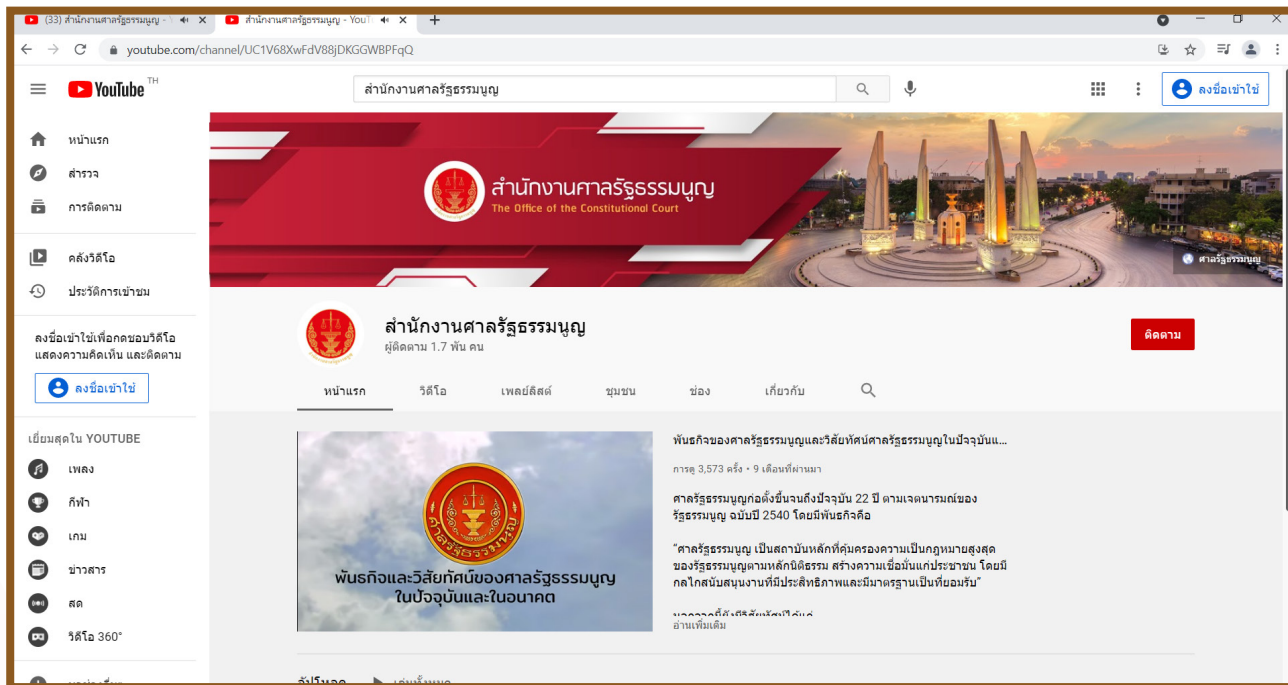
(33) สำนักงานศาลรัฐธรรมนูญ - Y
สำนักงานศาลรัฐธรรมนูญ - YouT
youtube.com/channel/UC1V68XwFdV88jDKGGWBPFqQ

YouTube TH
สำนักงานศาลรัฐธรรมนูญ
ลงชื่อเข้าใช้

หน้าแรก
สำรวจ
การติดตาม
คลังวิดีโอ
ประวัติการเข้าชม
ลงชื่อเข้าใช้เพื่อกดชอบวิดีโอ แสดงความคิดเห็น และติดตาม
ลงชื่อเข้าใช้
เยี่ยมสุดใน YOUTUBE
เพลง
กีฬา
เกม
ข่าวสาร
สด
วิดีโอ 360°

สำนักงานศาลรัฐธรรมนูญ
The Office of the Constitutional Court
ศาลรัฐธรรมนูญ

สำนักงานศาลรัฐธรรมนูญ
ผู้ติดตาม 1.7 พัน คน
ติดตาม

หน้าแรก วิดีโอ เพลย์ลิสต์ ชุมชน ช่อง เกี่ยวกับ

ศาลรัฐธรรมนูญ
พันธกิจและวิสัยทัศน์ของศาลรัฐธรรมนูญ ในปัจจุบันและในอนาคต

พันธกิจของศาลรัฐธรรมนูญและวิสัยทัศน์ศาลรัฐธรรมนูญในปัจจุบันแ...
การดู 3,573 ครั้ง • 9 เดือนที่ผ่านมา

ศาลรัฐธรรมนูญก่อตั้งขึ้นจนถึงปัจจุบัน 22 ปี ตามเจตนารมณ์ของรัฐธรรมนูญ ฉบับปี 2540 โดยมีพันธกิจคือ

“ศาลรัฐธรรมนูญ เป็นสถาบันหลักที่คุ้มครองความเป็นกฎหมายสูงสุดของรัฐธรรมนูญตามหลักนิติธรรม สร้างความเชื่อมั่นแก่ประชาชน โดยมีกลไกสนับสนุนงานที่มีประสิทธิภาพและมีมาตรฐานเป็นที่ยอมรับ”

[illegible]
อ่านเพิ่มเติม

อัปโหลด เล่นทั้งหมด